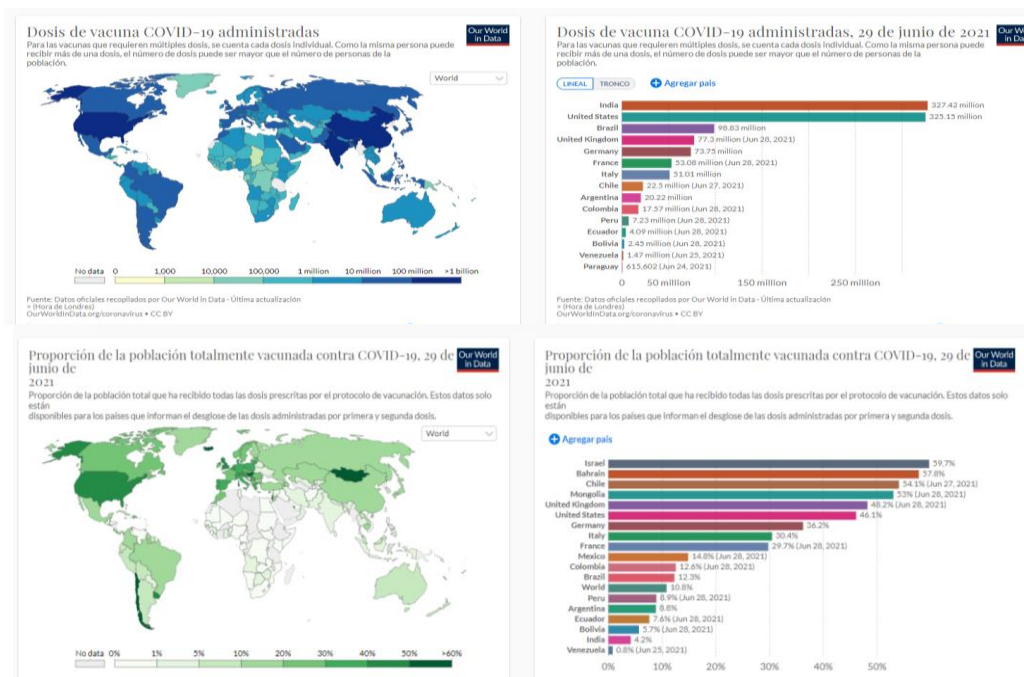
Dosis de vacuna COVID-19 administradas

Our World in Data

Para las vacunas que requieren múltiples dosis, se cuenta cada dosis individual. Como la misma persona puede recibir más de una dosis, el número de dosis puede ser mayor que el número de personas de la población.

World

No data 0 1,000 10,000 100,000 1 million 10 million 100 million >1 billion

Fuente: Datos oficiales recopilados por Our World in Data - Última actualización (Hora de Londres)
OurWorldInData.org/coronavirus • CC BY

Dosis de vacuna COVID-19 administradas, 29 de junio de 2021

Our World in Data

Para las vacunas que requieren múltiples dosis, se cuenta cada dosis individual. Como la misma persona puede recibir más de una dosis, el número de dosis puede ser mayor que el número de personas de la población.

LINEAL TRONCO Agregar país

India 327.42 million
United States 325.15 million
Brazil 98.83 million
United Kingdom 77.3 million (Jun 28, 2021)
Germany 73.75 million
France 53.08 million (Jun 28, 2021)
Italy 51.01 million
Chile 22.5 million (Jun 27, 2021)
Argentina 20.22 million
Colombia 17.57 million (Jun 28, 2021)
Peru 7.23 million (Jun 28, 2021)
Ecuador 4.09 million (Jun 28, 2021)
Bolivia 2.45 million (Jun 28, 2021)
Venezuela 1.47 million (Jun 25, 2021)
Paraguay 615,602 (Jun 24, 2021)

0 50 million 150 million 250 million

Fuente: Datos oficiales recopilados por Our World in Data - Última actualización (Hora de Londres)
OurWorldInData.org/coronavirus • CC BY

Proporción de la población totalmente vacunada contra COVID-19, 29 de junio de 2021

Our World in Data

Proporción de la población total que ha recibido todas las dosis prescritas por el protocolo de vacunación. Estos datos solo están disponibles para los países que informan el desglose de las dosis administradas por primera y segunda dosis.

World

No data 0% 1% 5% 10% 20% 30% 40% 50% >60%

Proporción de la población totalmente vacunada contra COVID-19, 29 de junio de 2021

Our World in Data

Proporción de la población total que ha recibido todas las dosis prescritas por el protocolo de vacunación. Estos datos solo están disponibles para los países que informan el desglose de las dosis administradas por primera y segunda dosis.

Agregar país

Israel 59.7%
Bahrain 57.8%
Chile 54.1% (Jun 27, 2021)
Mongolia 53% (Jun 28, 2021)
United Kingdom 48.2% (Jun 28, 2021)
United States 46.1%
Germany 36.2%
Italy 30.4%
France 29.7% (Jun 28, 2021)
Mexico 14.8% (Jun 28, 2021)
Colombia 12.6% (Jun 28, 2021)
Brazil 12.3%
World 10.8%
Peru 8.9% (Jun 28, 2021)
Argentina 8.8%
Ecuador 7.6% (Jun 28, 2021)
Bolivia 5.7% (Jun 28, 2021)
India 4.2%
Venezuela 0.8% (Jun 25, 2021)

0% 10% 20% 30% 40% 50%